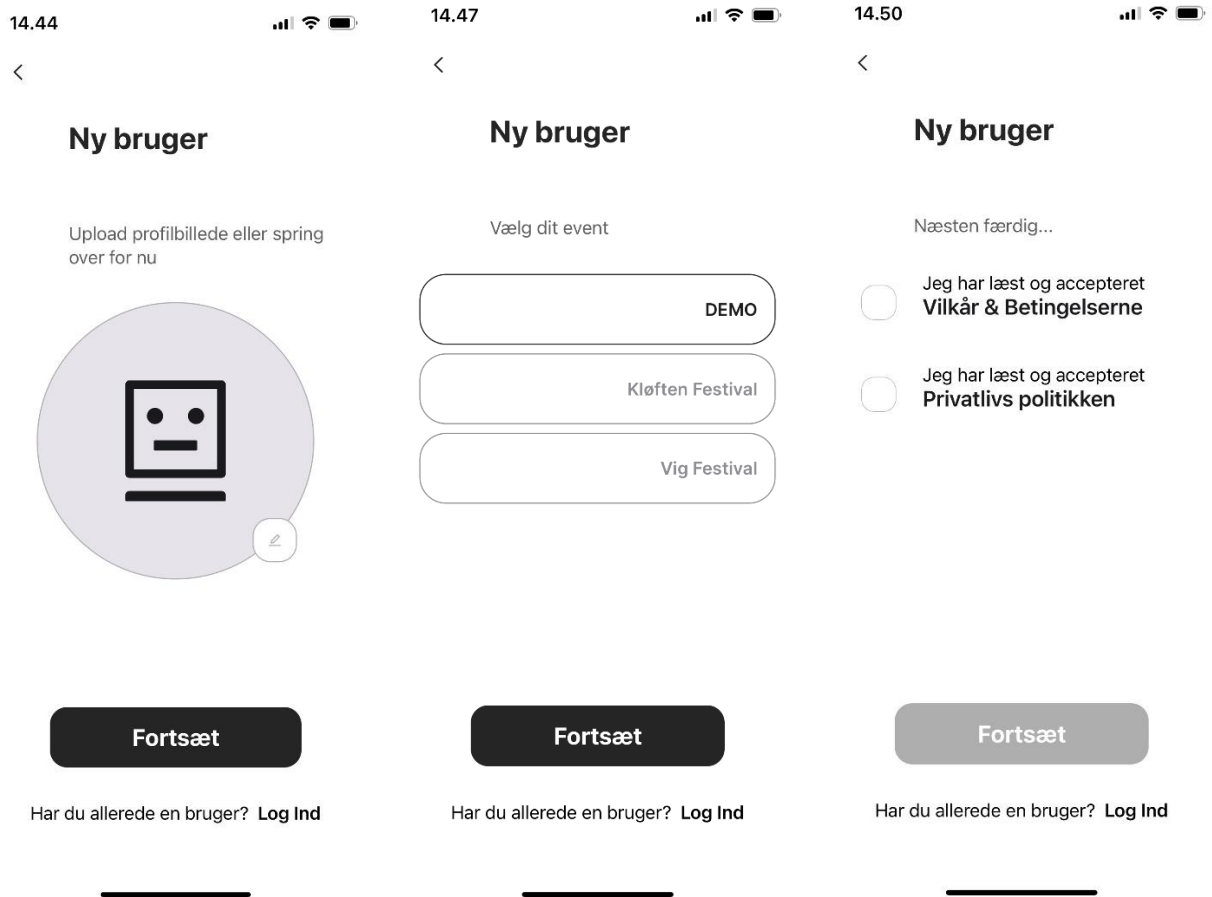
14.44

<

Ny bruger

Upload profilbillede eller spring over for nu

Fortsæt

Har du allerede en bruger? Log Ind

14.47

<

Ny bruger

Vælg dit event

DEMO

Kløften Festival

Vig Festival

Fortsæt

Har du allerede en bruger? Log Ind

14.50

<

Ny bruger

Næsten færdig...

Jeg har læst og accepteret
Vilkår & Betingelserne

Jeg har læst og accepteret
Privatlivs politikken

Fortsæt

Har du allerede en bruger? Log Ind